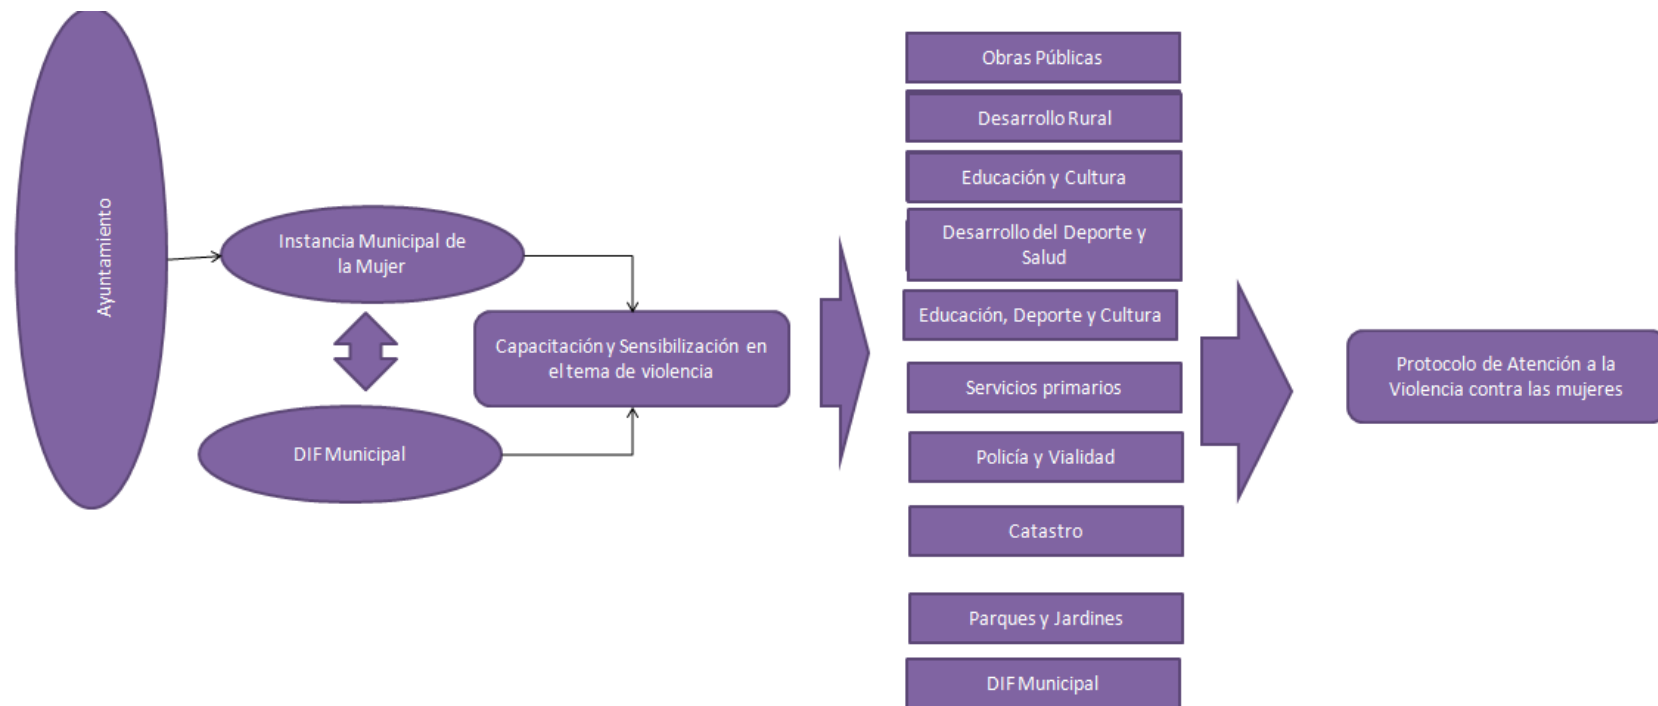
Ayuntamiento

Instancia Municipal de la Mujer

DIF Municipal

Capacitación y Sensibilización en el tema de violencia

Obras Públicas

Desarrollo Rural

Educación y Cultura

Desarrollo del Deporte y Salud

Educación, Deporte y Cultura

Servicios primarios

Policía y Vialidad

Catastro

Parques y Jardines

DIF Municipal

Protocolo de Atención a la Violencia contra las mujeres